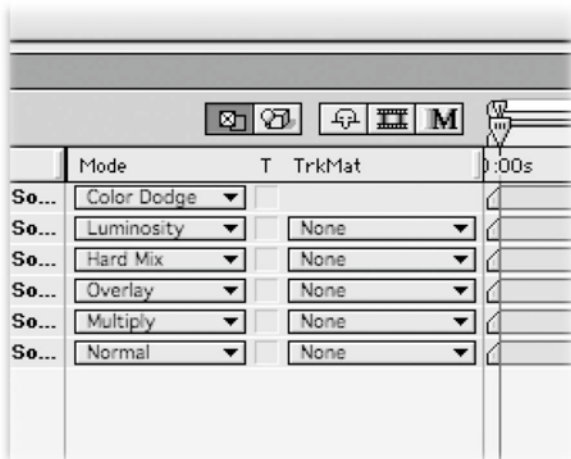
M

| | Mode | T | TrkMat | ):00s |
|---|---|---|---|---|
| So... | Color Dodge | | | |
| So... | Luminosity | | None | |
| So... | Hard Mix | | None | |
| So... | Overlay | | None | |
| So... | Multiply | | None | |
| So... | Normal | | None | |